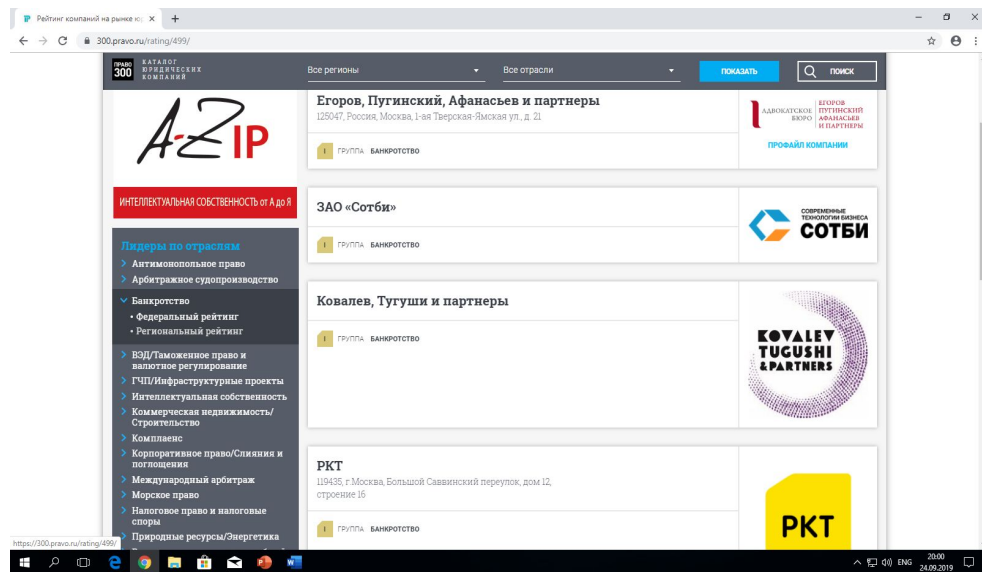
Рейтинг компаний на рынке ю

300.pravo.ru/rating/499/

ПРАВО 300 КАТАЛОГ ЮРИДИЧЕСКИХ КОМПАНИЙ

Все регионы

Все отрасли

ПОКАЗАТЬ

ПОИСК

A-Z IP

ИНТЕЛЛЕКТУАЛЬНАЯ СОБСТВЕННОСТЬ от А до Я

Лидеры по отраслям
Антимонопольное право
Арбитражное судопроизводство
Банкротство
• Федеральный рейтинг
• Региональный рейтинг
ВЭД/Таможенное право и валютное регулирование
ГЧП/Инфраструктурные проекты
Интеллектуальная собственность
Коммерческая недвижимость/Строительство
Комплаенс
Корпоративное право/Слияния и поглощения
Международный арбитраж
Морское право
Налоговое право и налоговые споры
Природные ресурсы/Энергетика

Егоров, Пугинский, Афанасьев и партнеры
125047, Россия, Москва, 1-ая Тверская-Ямская ул., д. 21
I ГРУППА БАНКРОТСТВО

АДВОКАТСКОЕ БЮРО ЕГОРОВ ПУГИНСКИЙ АФАНАСЬЕВ И ПАРТНЕРЫ
ПРОФАЙЛ КОМПАНИИ

ЗАО «Сотби»
I ГРУППА БАНКРОТСТВО

СОВРЕМЕННЫЕ ТЕХНОЛОГИИ БИЗНЕСА СОТБИ

Ковалев, Тугуши и партнеры
I ГРУППА БАНКРОТСТВО

KOVALEV TUGUSHI &PARTNERS

РКТ
119435, г.Москва, Большой Саввинский переулок, дом 12, строение 16
I ГРУППА БАНКРОТСТВО

РКТ

https://300.pravo.ru/rating/499/

ENG 20:00 24.09.2019